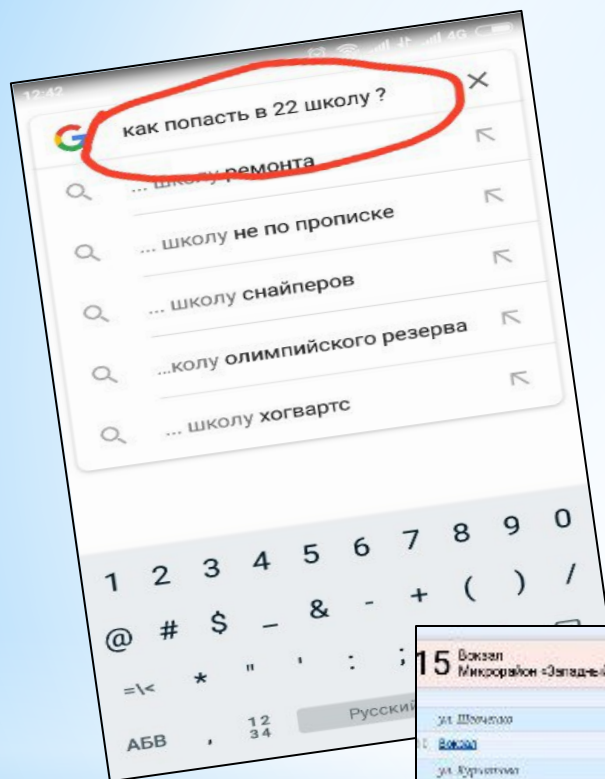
12:42

как попасть в 22 школу ?

... школу ремонта

... школу не по прописке

... школу снайперов

...колу олимпийского резерва

... школу хогвартс

1 2 3 4 5 6 7 8 9 0

@ # $ _ & - + ( ) /

=\< * " ' : ;

АБВ , $\frac{12}{34}$ Русский

15 Вокзал Микрорайон «Западный»

ул. Шевченко

Вокзал

ул. Курчатова